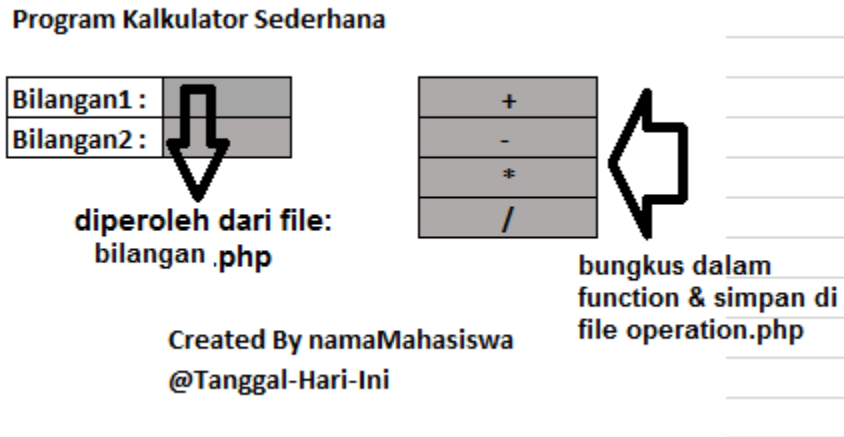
Program Kalkulator Sederhana

| Bilangan1 : | |
|---|---|
| Bilangan2 : | |

diperoleh dari file:
bilangan .php

| + |
|---|
| - |
| * |
| / |

bungkus dalam function & simpan di file operation.php

Created By namaMahasiswa
@Tanggal-Hari-Ini